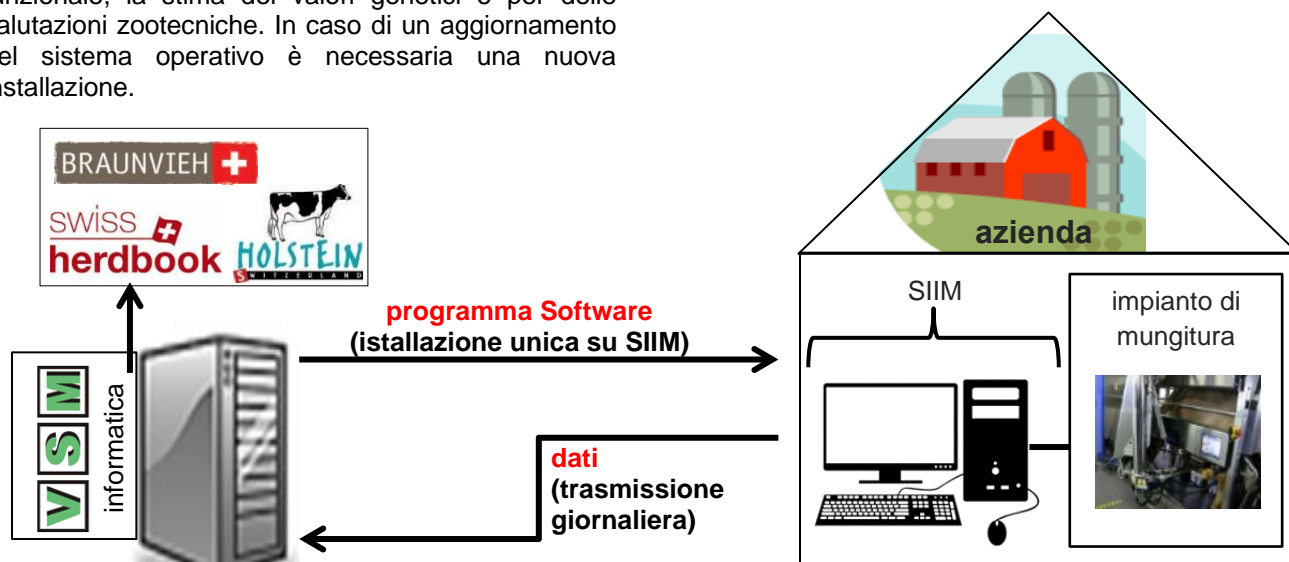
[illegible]nzionale, la stima dei valori genetici e per delle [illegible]alutazioni zootecniche. In caso di un aggiornamento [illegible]el sistema operativo è necessaria una nuova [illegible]nstallazione.

BRAUNVIEH

swiss herdbook

HOLSTEIN SWITZERLAND

V S M informatica

programma Software
(istallazione unica su SIIM)

dati
(trasmissione giornaliera)

azienda

SIIM

impianto di mungitura